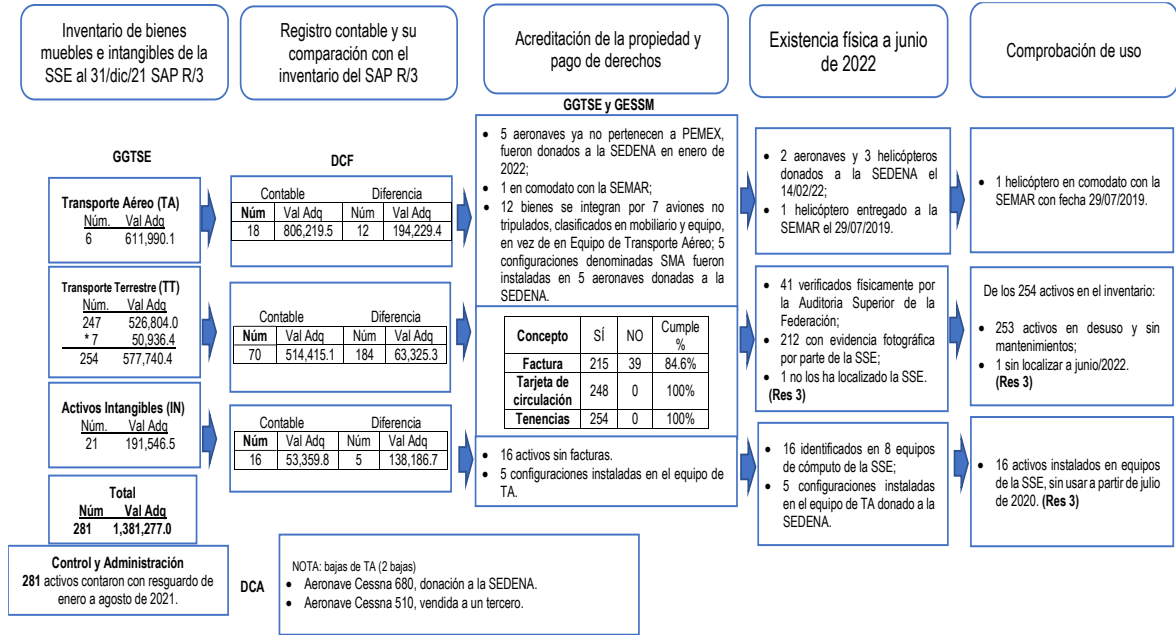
Inventario de bienes muebles e intangibles de la SSE al 31/dic/21 SAP R/3

Registro contable y su comparación con el inventario del SAP R/3

Acreditación de la propiedad y pago de derechos

Existencia física a junio de 2022

Comprobación de uso

GGTSE

Transporte Aéreo (TA)
Núm. Val Adq
6 611,990.1

Transporte Terrestre (TT)
Núm. Val Adq
247 526,804.0
* 7 50,936.4
254 577,740.4

Activos Intangibles (IN)
Núm. Val Adq
21 191,546.5

Total
Núm Val Adq
281 1,381,277.0

DCF

| Contable | | Diferencia | |
|---|---|---|---|
| Núm | Val Adq | Núm | Val Adq |
| 18 | 806,219.5 | 12 | 194,229.4 |

| Contable | | Diferencia | |
|---|---|---|---|
| Núm | Val Adq | Núm | Val Adq |
| 70 | 514,415.1 | 184 | 63,325.3 |

| Contable | | Diferencia | |
|---|---|---|---|
| Núm | Val Adq | Núm | Val Adq |
| 16 | 53,359.8 | 5 | 138,186.7 |

GGTSE y GESSM

• 5 aeronaves ya no pertenecen a PEMEX, fueron donados a la SEDENA en enero de 2022;
• 1 en comodato con la SEMAR;
• 12 bienes se integran por 7 aviones no tripulados, clasificados en mobiliario y equipo, en vez de en Equipo de Transporte Aéreo; 5 configuraciones denominadas SMA fueron instaladas en 5 aeronaves donadas a la SEDENA.

| Concepto | SÍ | NO | Cumple % |
|---|---|---|---|
| Factura | 215 | 39 | 84.6% |
| Tarjeta de circulación | 248 | 0 | 100% |
| Tenencias | 254 | 0 | 100% |

• 16 activos sin facturas.
• 5 configuraciones instaladas en el equipo de TA.

• 2 aeronaves y 3 helicópteros donados a la SEDENA el 14/02/22;
• 1 helicóptero entregado a la SEMAR el 29/07/2019.

• 41 verificados físicamente por la Auditoria Superior de la Federación;
• 212 con evidencia fotográfica por parte de la SSE;
• 1 no los ha localizado la SSE.
(Res 3)

• 16 identificados en 8 equipos de cómputo de la SSE;
• 5 configuraciones instaladas en el equipo de TA donado a la SEDENA.

• 1 helicóptero en comodato con la SEMAR con fecha 29/07/2019.

De los 254 activos en el inventario:
• 253 activos en desuso y sin mantenimientos;
• 1 sin localizar a junio/2022. (Res 3)

• 16 activos instalados en equipos de la SSE, sin usar a partir de julio de 2020. (Res 3)

Control y Administración
281 activos contaron con resguardo de enero a agosto de 2021.

DCA

NOTA: bajas de TA (2 bajas)
• Aeronave Cessna 680, donación a la SEDENA.
• Aeronave Cessna 510, vendida a un tercero.